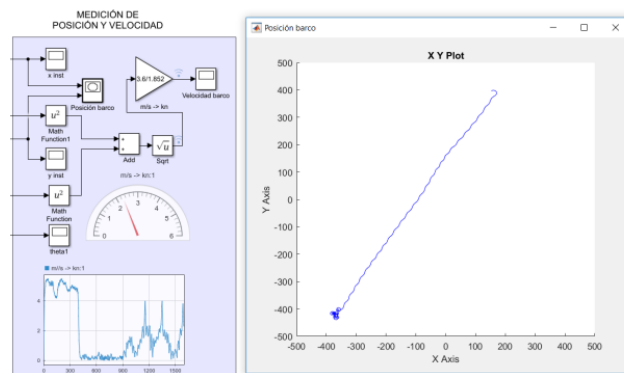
MEDICIÓN DE
POSICIÓN Y VELOCIDAD

x inst

Posición barco

3.6/1.852

m/s -> kn

Velocidad barco

$u^2$

Math Function1

+
+

Add

$\sqrt{u}$

Sqrt

y inst

m/s -> kn:1

$u^2$

Math Function

0 1 2 3 4 5 6

theta1

m/s -> kn:1

4
2
0

0 300 600 900 1200 1500

Posición barco

X Y Plot

Y Axis

500
400
300
200
100
0
-100
-200
-300
-400
-500

-500 -400 -300 -200 -100 0 100 200 300 400 500

X Axis